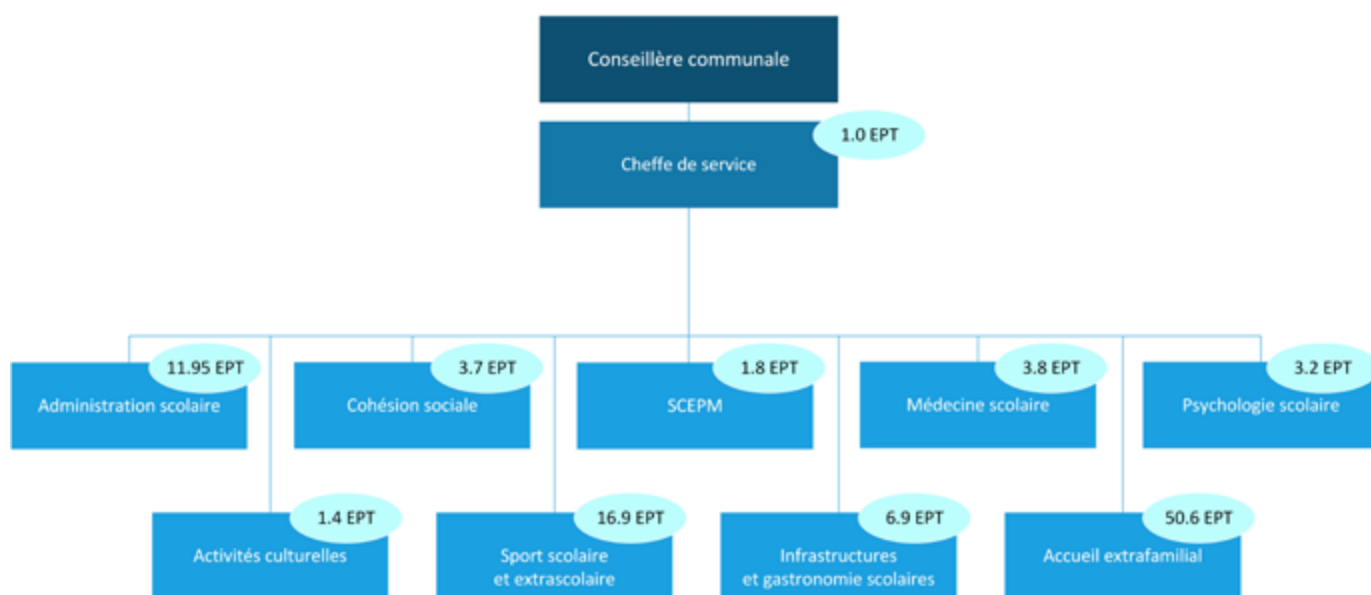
Conseillère communale

1.0 EPT
Cheffe de service

11.95 EPT
Administration scolaire

3.7 EPT
Cohésion sociale

1.8 EPT
SCEPM

3.8 EPT
Médecine scolaire

3.2 EPT
Psychologie scolaire

1.4 EPT
Activités culturelles

16.9 EPT
Sport scolaire et extrascolaire

6.9 EPT
Infrastructures et gastronomie scolaires

50.6 EPT
Accueil extrafamilial